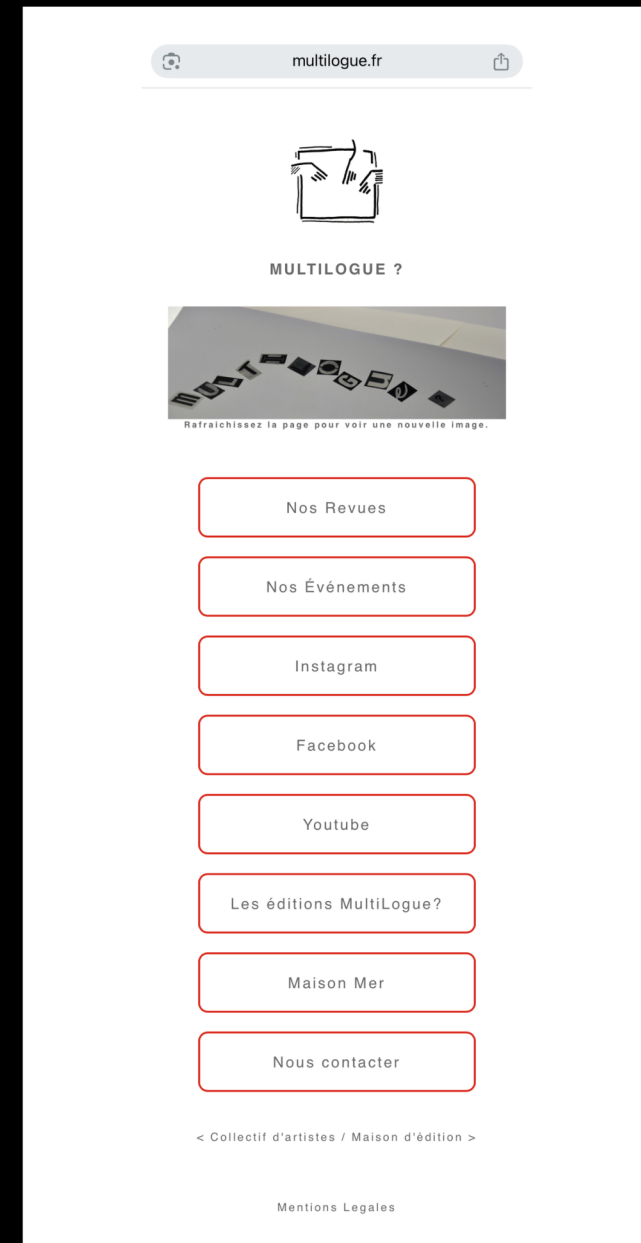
multilogue.fr

MULTILOGUE ?

Rafraichissez la page pour voir une nouvelle image.

Nos Revues

Nos Événements

Instagram

Facebook

Youtube

Les éditions MultiLogue?

Maison Mer

Nous contacter

< Collectif d'artistes / Maison d'édition >

Mentions Legales